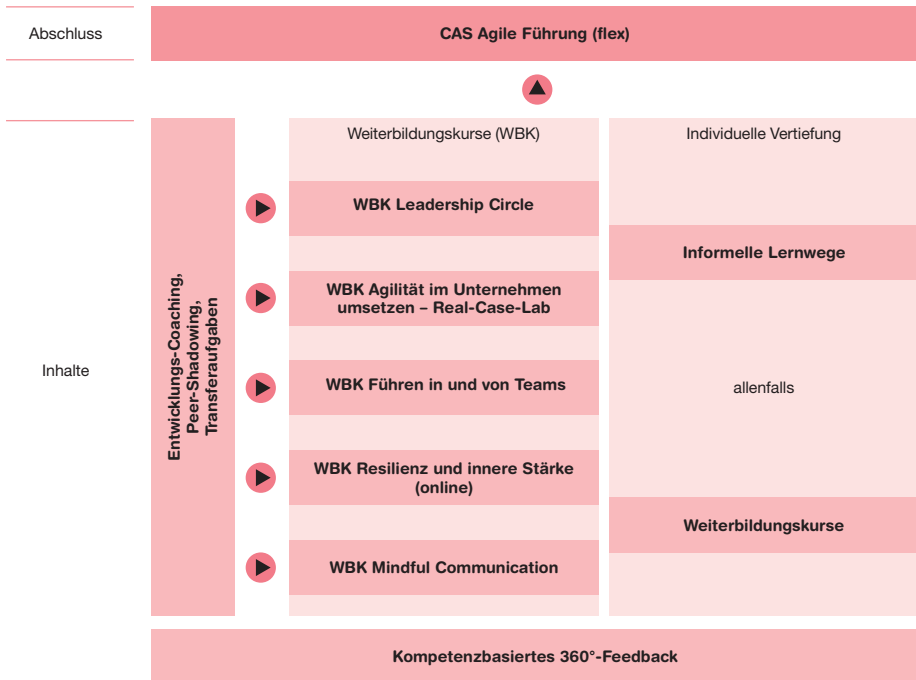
Abschluss

CAS Agile Führung (flex)

Inhalte

Entwicklungs-Coaching, Peer-Shadowing, Transferaufgaben

Weiterbildungskurse (WBK)

WBK Leadership Circle

WBK Agilität im Unternehmen umsetzen – Real-Case-Lab

WBK Führen in und von Teams

WBK Resilienz und innere Stärke (online)

WBK Mindful Communication

Individuelle Vertiefung

Informelle Lernwege

allenfalls

Weiterbildungskurse

Kompetenzbasiertes 360°-Feedback